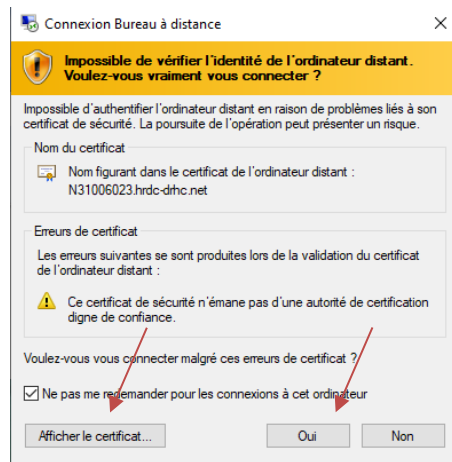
Connexion Bureau à distance

Impossible de vérifier l'identité de l'ordinateur distant. Voulez-vous vraiment vous connecter ?

Impossible d'authentifier l'ordinateur distant en raison de problèmes liés à son certificat de sécurité. La poursuite de l'opération peut présenter un risque.

Nom du certificat

Nom figurant dans le certificat de l'ordinateur distant : N31006023.hrdc-drhc.net

Erreurs de certificat

Les erreurs suivantes se sont produites lors de la validation du certificat de l'ordinateur distant :

Ce certificat de sécurité n'émane pas d'une autorité de certification digne de confiance.

Voulez-vous vous connecter malgré ces erreurs de certificat ?

Ne pas me redemander pour les connexions à cet ordinateur

Afficher le certificat...

Oui

Non